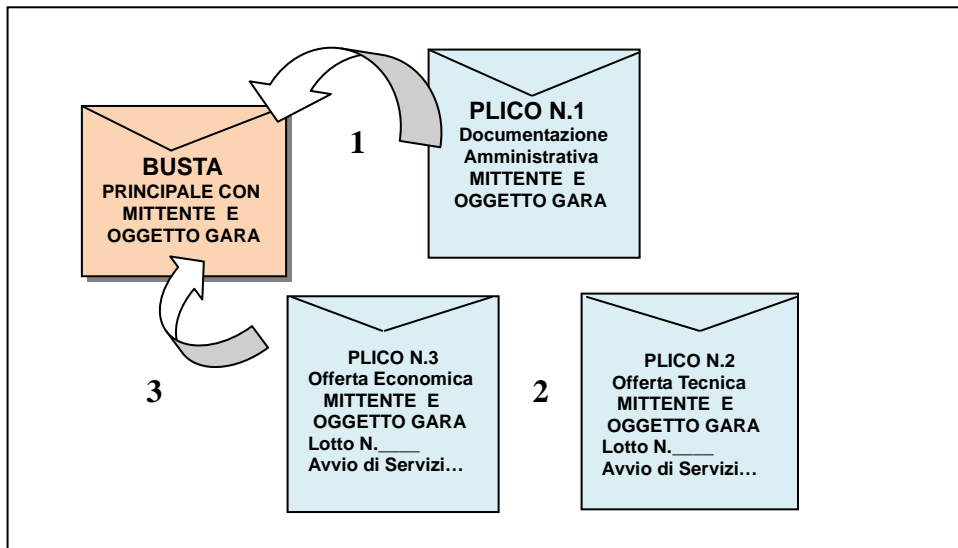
BUSTA
PRINCIPALE CON MITTENTE E OGGETTO GARA

1

PLICO N.1
Documentazione Amministrativa
MITTENTE E OGGETTO GARA

3

PLICO N.3
Offerta Economica
MITTENTE E OGGETTO GARA
Lotto N.____
Avvio di Servizi…

2

PLICO N.2
Offerta Tecnica
MITTENTE E OGGETTO GARA
Lotto N.____
Avvio di Servizi…